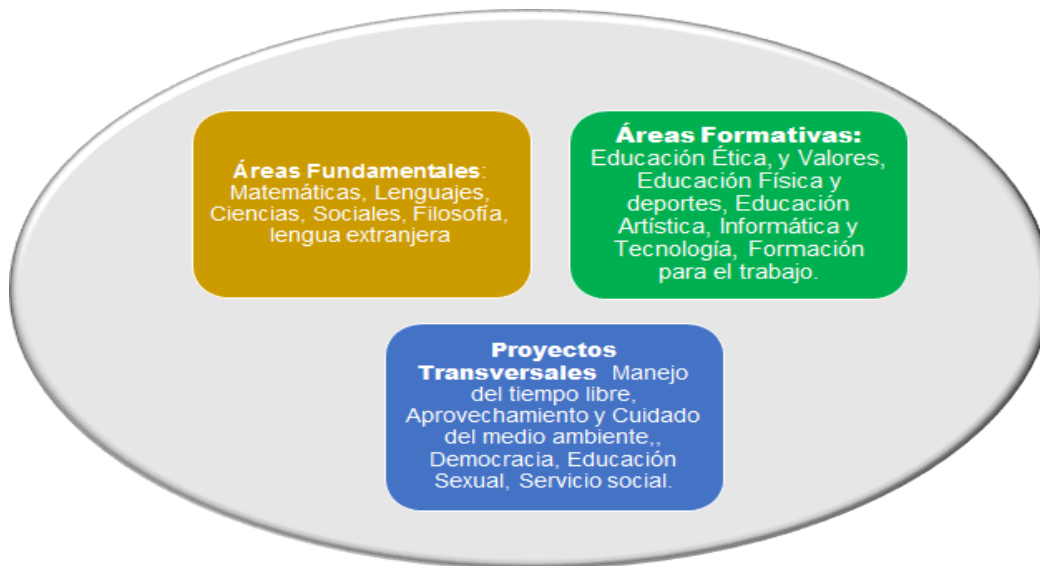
Áreas Fundamentales: Matemáticas, Lenguajes, Ciencias, Sociales, Filosofía, lengua extranjera

Áreas Formativas: Educación Ética, y Valores, Educación Física y deportes, Educación Artística, Informática y Tecnología, Formación para el trabajo.

Proyectos Transversales Manejo del tiempo libre, Aprovechamiento y Cuidado del medio ambiente,, Democracia, Educación Sexual, Servicio social.